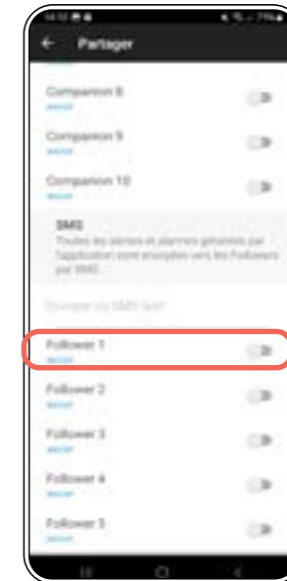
Partager

Companion 8
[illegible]

Companion 9
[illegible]

Companion 10
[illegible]

SMS
Toutes les alertes et alarmes générées par l'application sont envoyées vers les Followers par SMS.

Envoyer vis SMS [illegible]

Follower 1
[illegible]

Follower 2
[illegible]

Follower 3
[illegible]

Follower 4
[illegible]

Follower 5
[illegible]